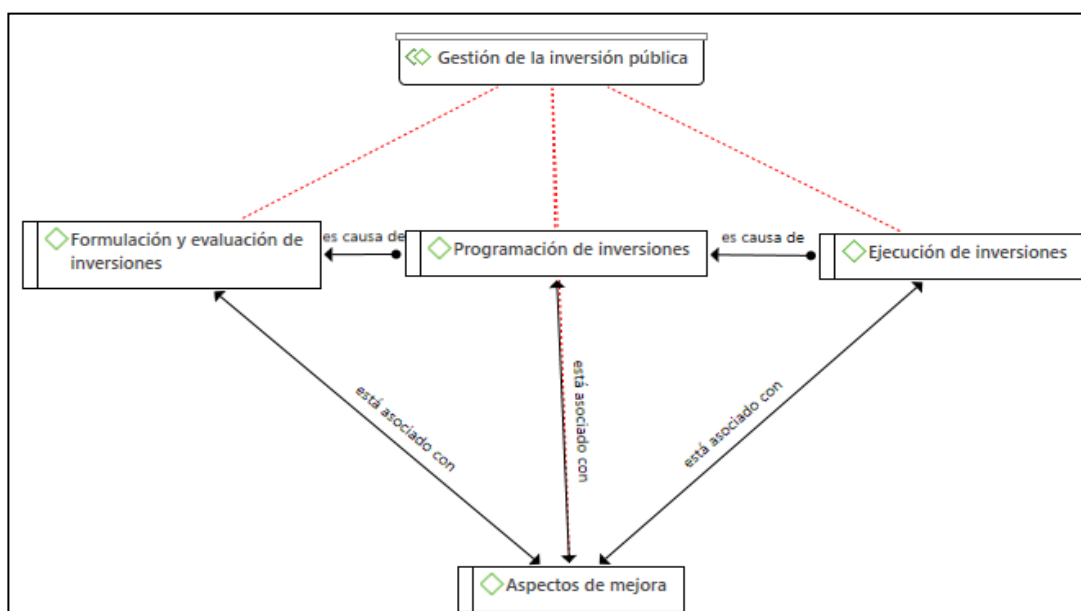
Gestión de la inversión pública

Formulación y evaluación de inversiones

es causa de

Programación de inversiones

es causa de

Ejecución de inversiones

está asociado con

está asociado con

está asociado con

Aspectos de mejora